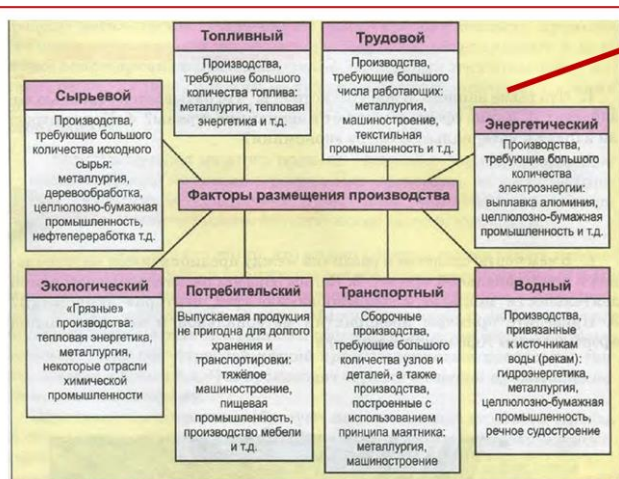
Топливный

Производства, требующие большого количества топлива: металлургия, тепловая энергетика и т.д.

Трудовой

Производства, требующие большого числа работающих: металлургия, машиностроение, текстильная промышленность и т.д.

Сырьевой

Производства, требующие большого количества исходного сырья: металлургия, деревообработка, целлюлозно-бумажная промышленность, нефтепереработка т.д.

Энергетический

Производства, требующие большого количества электроэнергии: выплавка алюминия, целлюлозно-бумажная промышленность и т.д.

Факторы размещения производства

Экологический

«Грязные» производства: тепловая энергетика, металлургия, некоторые отрасли химической промышленности

Потребительский

Выпускаемая продукция не пригодна для долгого хранения и транспортировки: тяжёлое машиностроение, пищевая промышленность, производство мебели и т.д.

Транспортный

Сборочные производства, требующие большого количества узлов и деталей, а также производства, построенные с использованием принципа маятника: металлургия, машиностроение

Водный

Производства, привязанные к источникам воды (рекам): гидроэнергетика, металлургия, целлюлозно-бумажная промышленность, речное судостроение